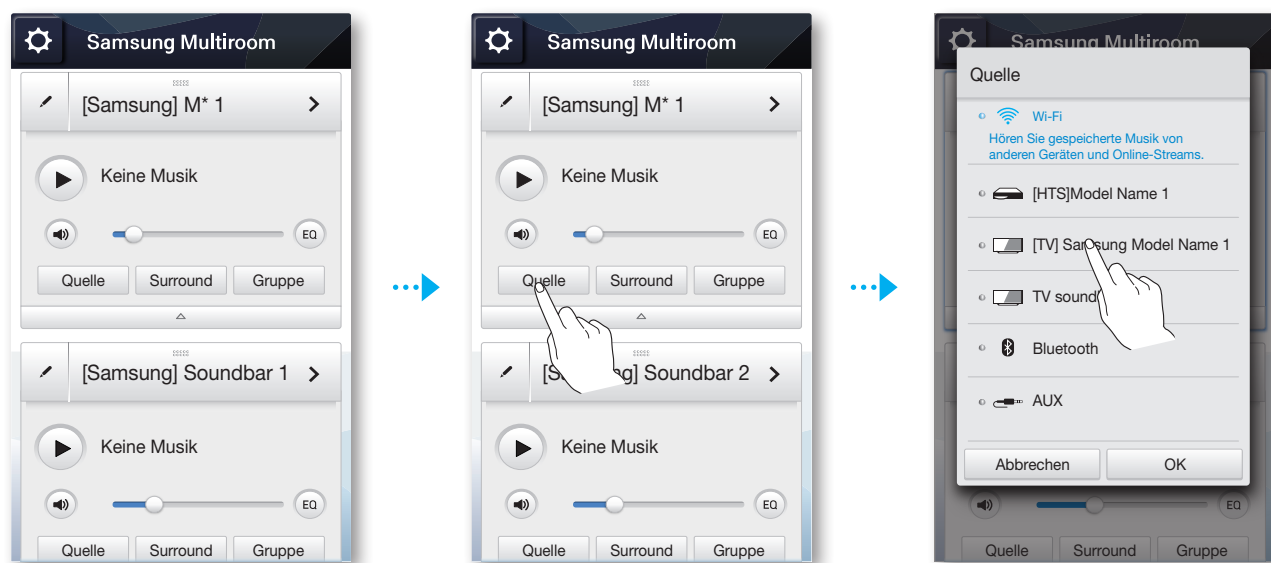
Samsung Multiroom

[Samsung] M* 1

Keine Musik

EQ

Quelle Surround Gruppe

[Samsung] Soundbar 1

Keine Musik

EQ

Quelle Surround Gruppe

Samsung Multiroom

[Samsung] M* 1

Keine Musik

EQ

Quelle Surround Gruppe

[Sa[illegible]g] Soundbar 2

Keine Musik

EQ

Quelle Surround Gruppe

Samsung Multiroom

Quelle

Wi-Fi
Hören Sie gespeicherte Musik von anderen Geräten und Online-Streams.

[HTS]Model Name 1

[TV] Sa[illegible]sung Model Name 1

TV sound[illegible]

Bluetooth

AUX

Abbrechen OK

EQ

Quelle Surround Gruppe